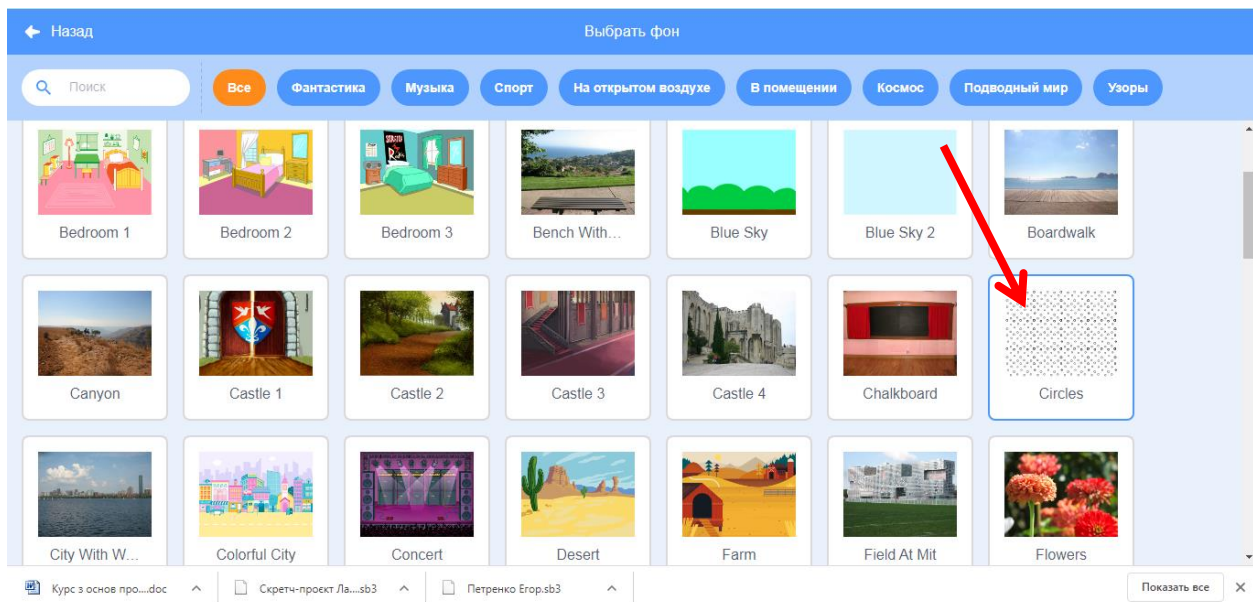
Назад

Выбрать фон

Поиск

Все Фантастика Музыка Спорт На открытом воздухе В помещении Космос Подводный мир Узоры

Bedroom 1
Bedroom 2
Bedroom 3
Bench With...
Blue Sky
Blue Sky 2
Boardwalk

Canyon
Castle 1
Castle 2
Castle 3
Castle 4
Chalkboard
Circles

City With W...
Colorful City
Concert
Desert
Farm
Field At Mit
Flowers

Курс з основ про....doc
Скретч-проект Ла....sb3
Петренко Егор.sb3
Показать все